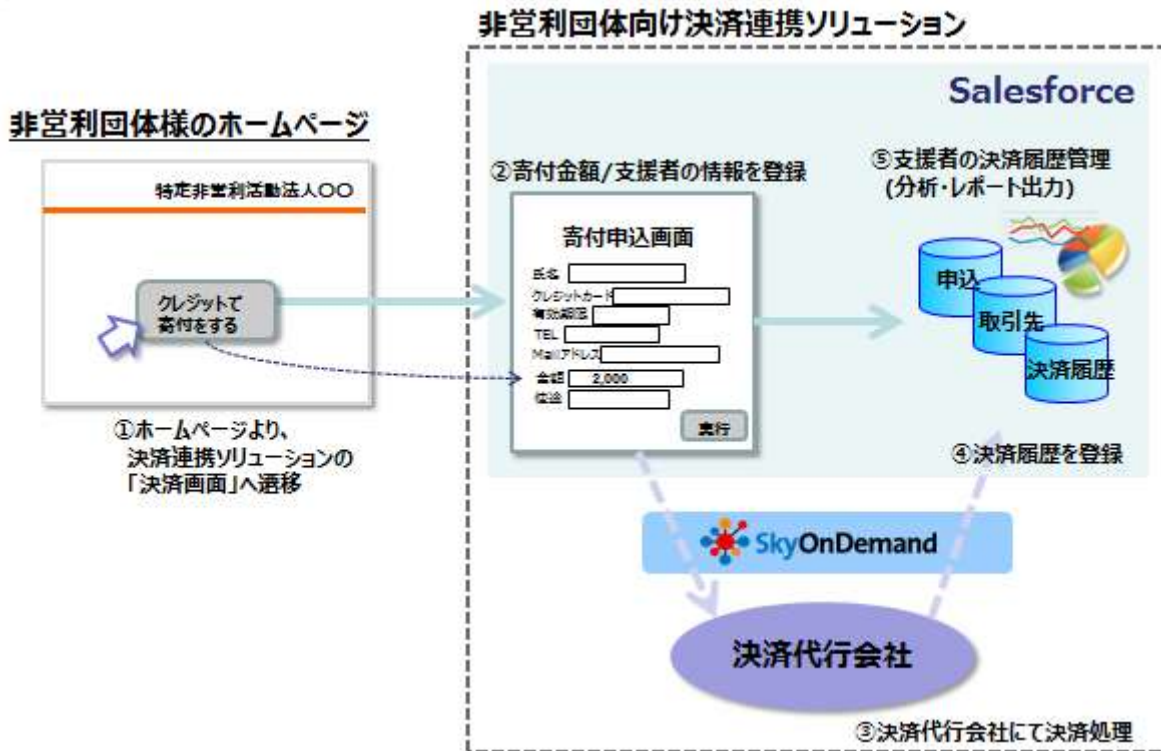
非営利団体向け決済連携ソリューション

Salesforce

非営利団体様のホームページ

特定非営利活動法人〇〇

クレジットで寄付をする

①ホームページより、決済連携ソリューションの「決済画面」へ遷移

②寄付金額/支援者の情報を登録

寄付申込画面

氏名
クレジットカード
有効期限
TEL
Mailアドレス
金額 2,000
備考

実行

⑤支援者の決済履歴管理
(分析・レポート出力)

申込
取引先
決済履歴

④決済履歴を登録

SkyOnDemand

決済代行会社

③決済代行会社にて決済処理